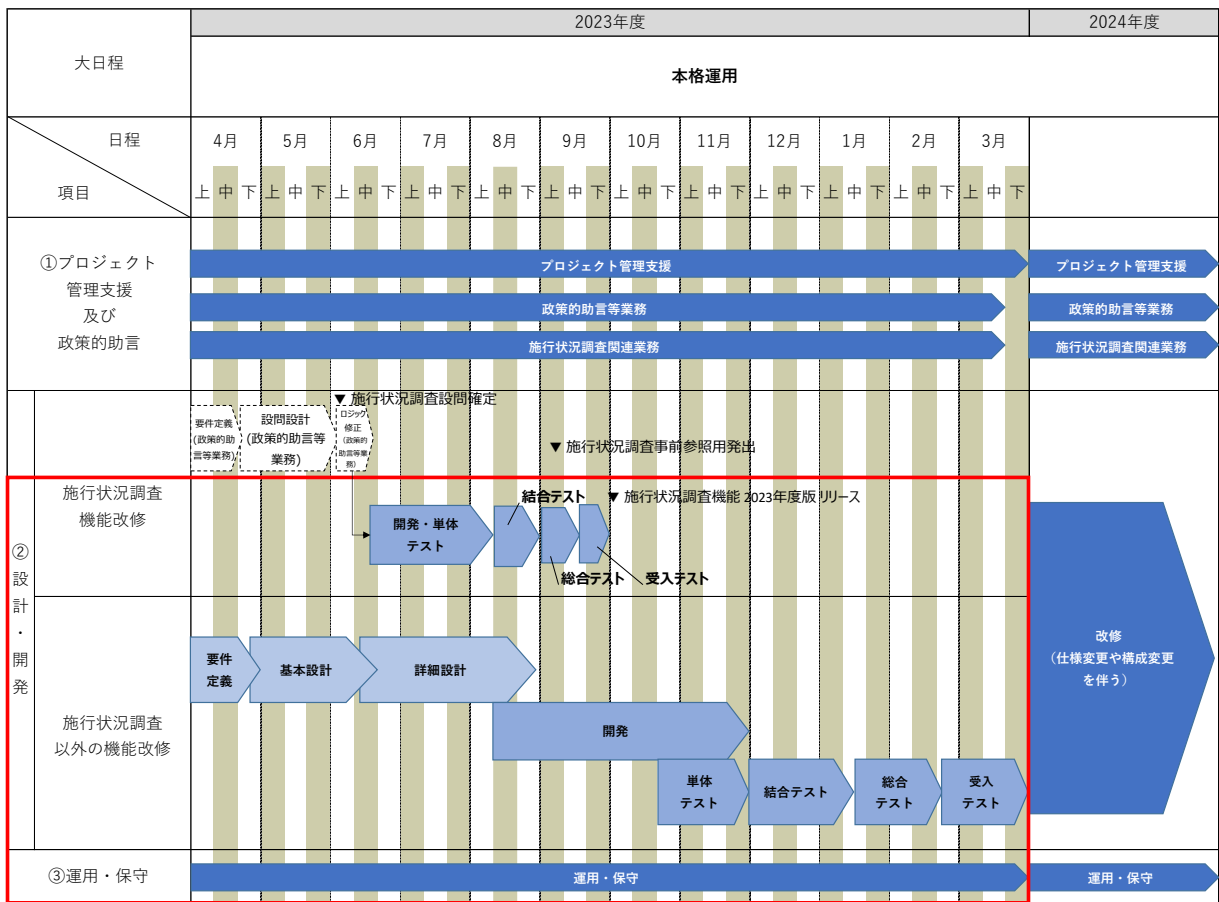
| 大日程 | 2023年度 | 2024年度 |
|---|---|---|
| | 本格運用 | |

日程
項目

4月 5月 6月 7月 8月 9月 10月 11月 12月 1月 2月 3月

上 中 下 上 中 下 上 中 下 上 中 下 上 中 下 上 中 下 上 中 下 上 中 下 上 中 下 上 中 下 上 中 下 上 中 下

①プロジェクト管理支援及び政策的助言

プロジェクト管理支援
政策的助言等業務
施行状況調査関連業務

プロジェクト管理支援
政策的助言等業務
施行状況調査関連業務

▼施行状況調査設問確定

要件定義（政策的助言等業務）
設問設計（政策的助言等業務）
ロジック修正（政策的助言等業務）

▼施行状況調査事前参照用発出

②設計・開発

施行状況調査機能改修

結合テスト
▼施行状況調査機能 2023年度版リリース
開発・単体テスト
総合テスト
受入テスト

施行状況調査以外の機能改修

要件定義
基本設計
詳細設計
開発
単体テスト
結合テスト
総合テスト
受入テスト

改修
（仕様変更や構成変更を伴う）

③運用・保守

運用・保守
運用・保守